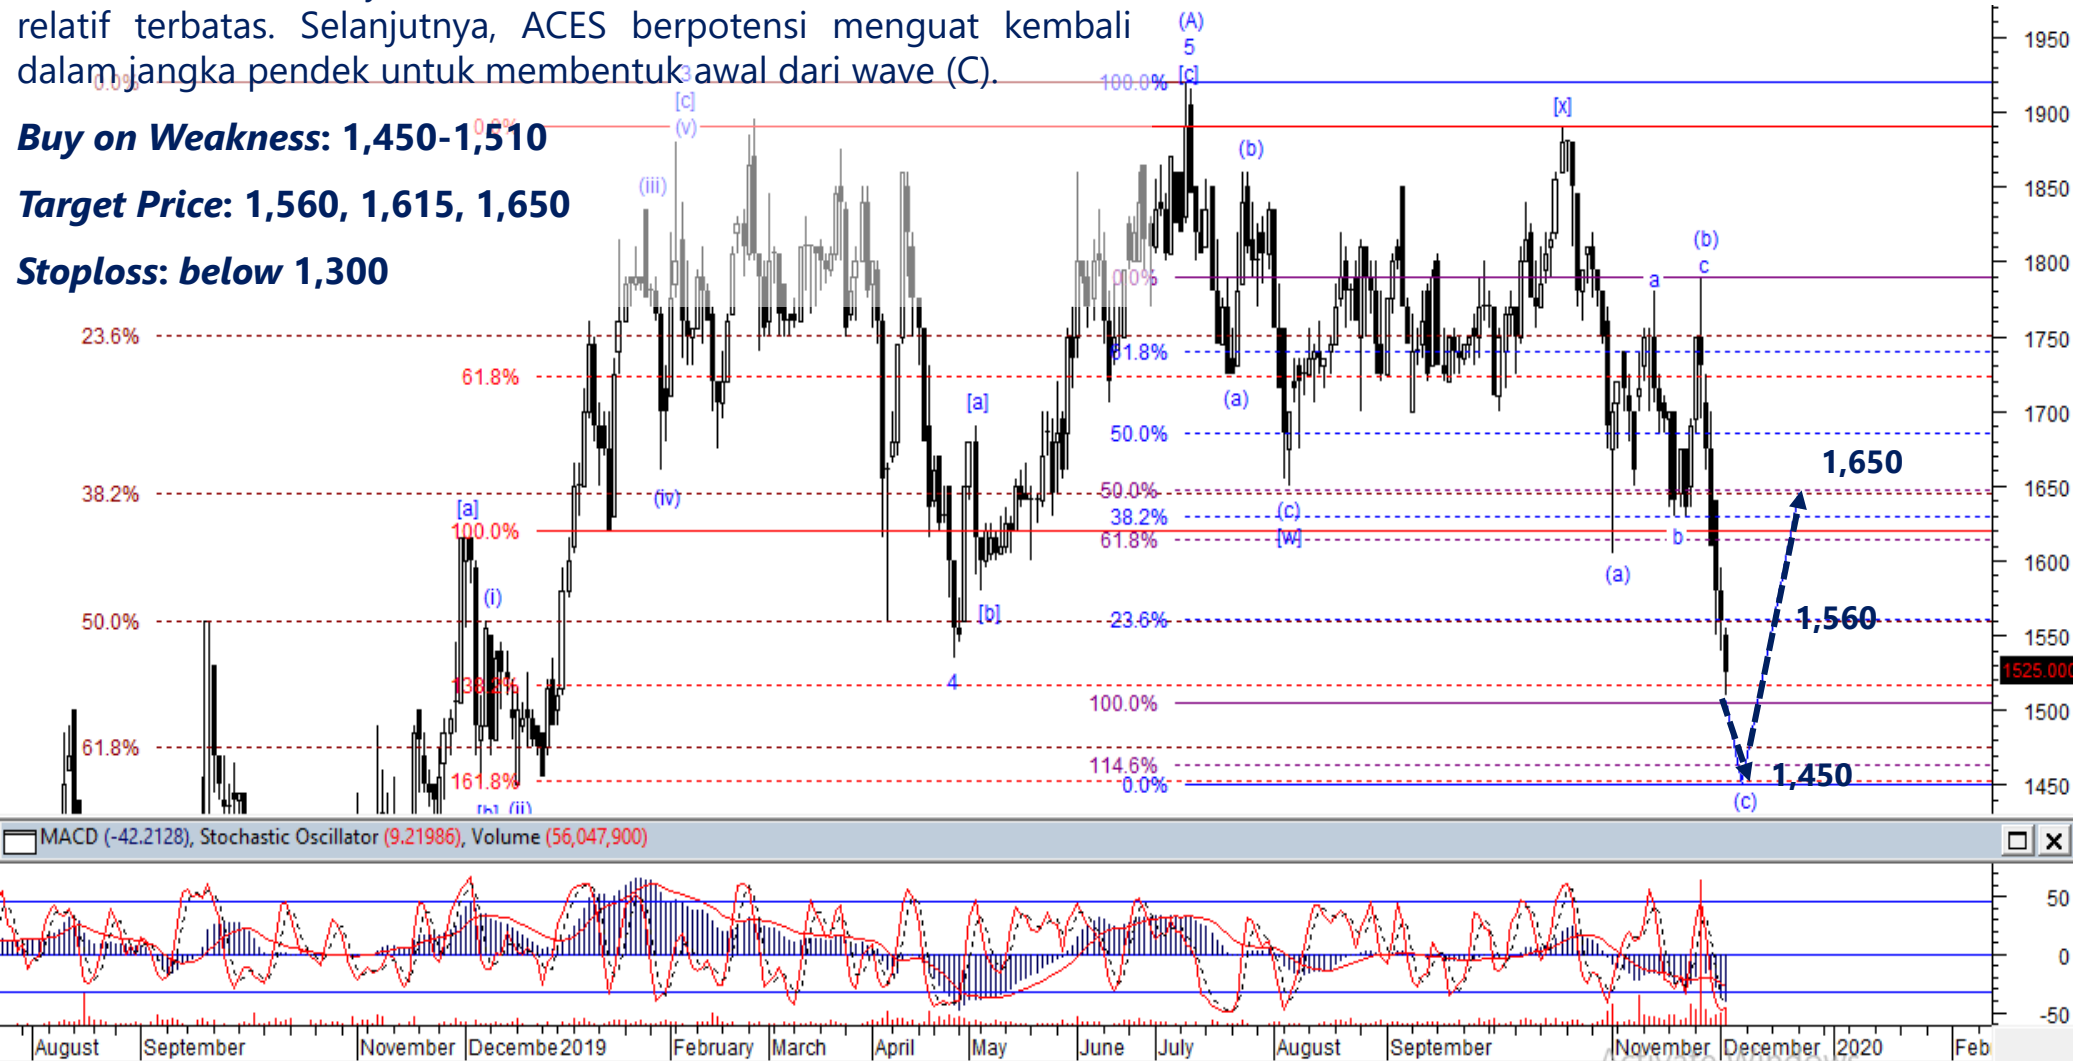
relatif terbatas. Selanjutnya, ACES berpotensi menguat kembali dalam jangka pendek untuk membentuk awal dari wave (C).

Buy on Weakness: 1,450-1,510

Target Price: 1,560, 1,615, 1,650

Stoploss: below 1,300

(A)
5
[c]
100.0%
[c]
(v)
(iii)
0.0%
[x]
(b)
0.0%
(b)
a
c
23.6%
61.8%
61.8%
(a)
[a]
50.0%
38.2%
(iv)
50.0%
(c)
38.2%
[a]
100.0%
61.8%
[w]
b
(a)
(i)
[b]
23.6%
50.0%
138.2%
4
100.0%
61.8%
114.6%
161.8%
0.0%
[b] (ii)
(c)
1,650
1,560
1,450
1950
1900
1850
1800
1750
1700
1650
1600
1550
1525.000
1500
1450

MACD (-42.2128), Stochastic Oscillator (9.21986), Volume (56,047,900)

50
0
-50

August September November December 2019 February March April May June July August September November December 2020 Feb